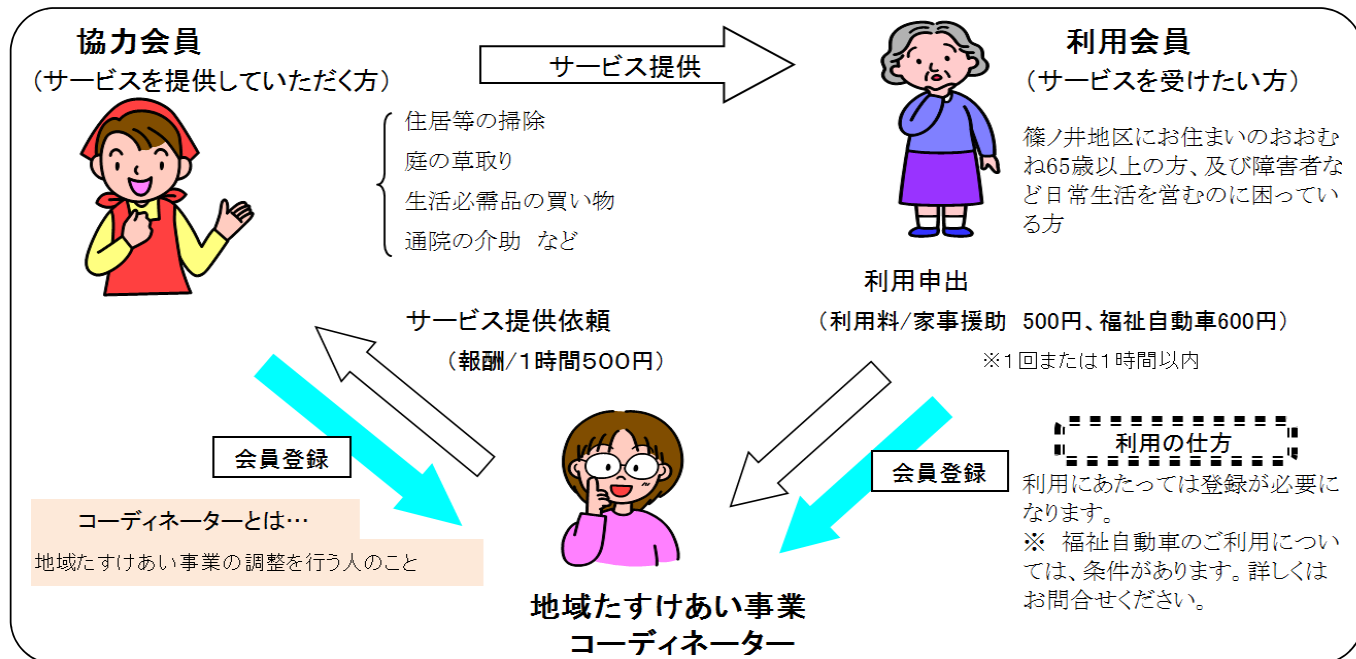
協力会員
（サービスを提供していただく方）

サービス提供

利用会員
（サービスを受けたい方）

住居等の掃除
庭の草取り
生活必需品の買い物
通院の介助　など

篠ノ井地区にお住まいのおおむね65歳以上の方、及び障害者など日常生活を営むのに困っている方

利用申出
（利用料/家事援助　500円、福祉自動車600円）
※1回または1時間以内

サービス提供依頼
（報酬/1時間500円）

会員登録

会員登録

利用の仕方

利用にあたっては登録が必要になります。
※　福祉自動車のご利用については、条件があります。詳しくはお問合せください。

コーディネーターとは…
地域たすけあい事業の調整を行う人のこと

地域たすけあい事業
コーディネーター